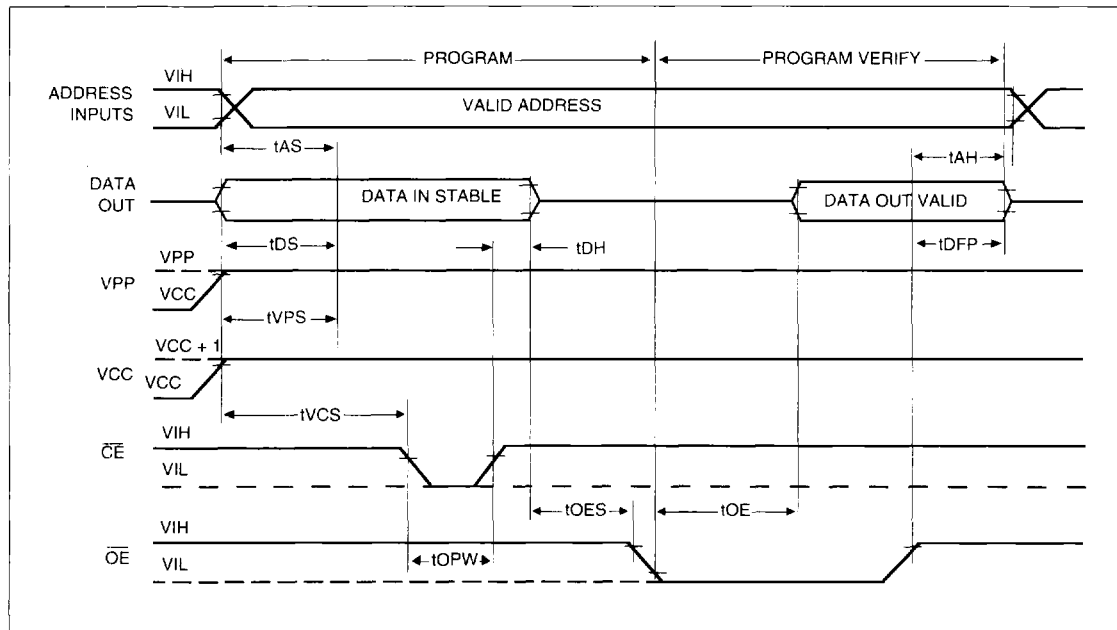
PROGRAM

PROGRAM VERIFY

ADDRESS INPUTS

VIH

VIL

VALID ADDRESS

tAS

tAH

DATA OUT

DATA IN STABLE

DATA OUT VALID

tDS

tDH

tDFP

VPP

VPP

VCC

tVPS

VCC + 1

VCC

VCC

tVCS

$\overline{CE}$

VIH

VIL

tOES

tOE

$\overline{OE}$

VIH

VIL

tOPW